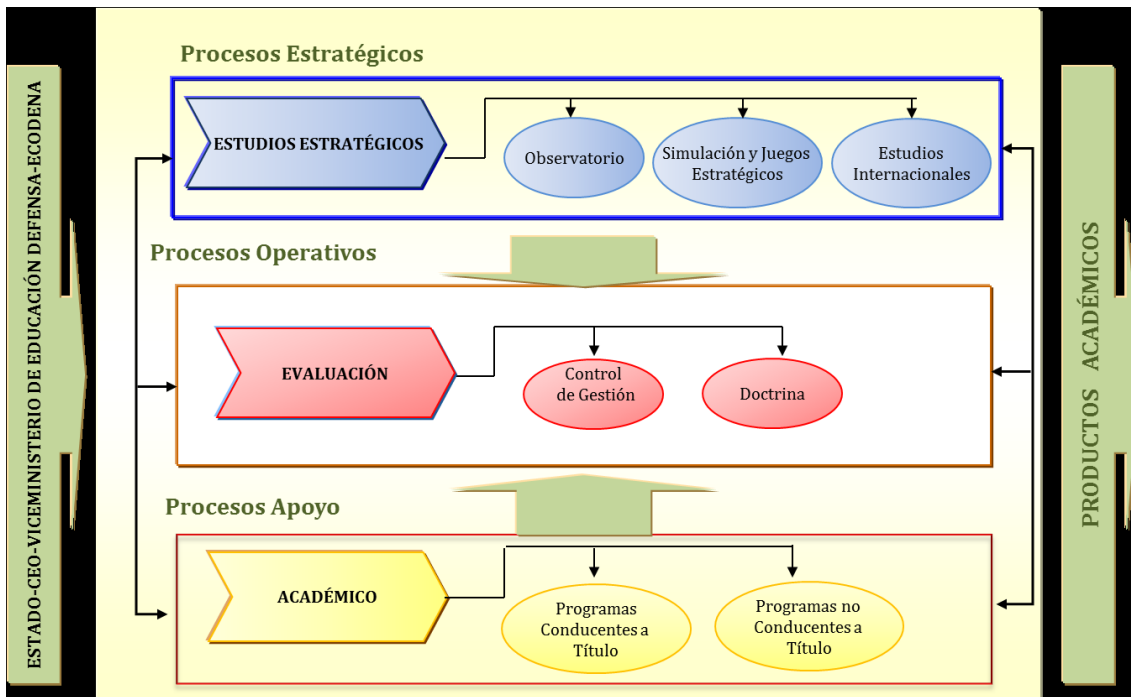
ESTADO-CEO-VICEMINISTERIO DE EDUCACIÓN DEFENSA-ECODENA

Procesos Estratégicos

ESTUDIOS ESTRATÉGICOS

Observatorio

Simulación y Juegos Estratégicos

Estudios Internacionales

Procesos Operativos

EVALUACIÓN

Control de Gestión

Doctrina

Procesos Apoyo

ACADÉMICO

Programas Conducentes a Título

Programas no Conducentes a Título

PRODUCTOS ACADÉMICOS